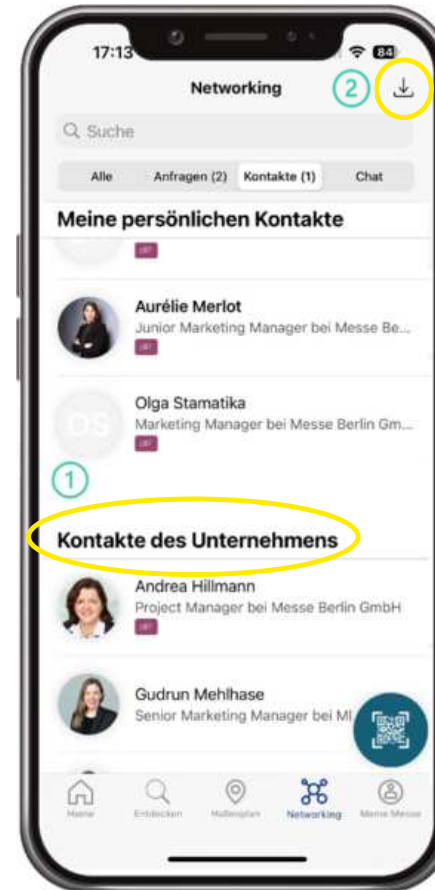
17:13

84

Networking

2

Suche

Alle

Anfragen (2)

Kontakte (1)

Chat

Meine persönlichen Kontakte

Aurélie Merlot

Junior Marketing Manager bei Messe Be...

Olga Stamatika

OS

Marketing Manager bei Messe Berlin Gm...

1

Kontakte des Unternehmens

Andrea Hillmann

Project Manager bei Messe Berlin GmbH

Gudrun Mehlhase

Senior Marketing Manager bei M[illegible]

Home

Entdecken

Hallenplan

Networking

Meine Messe